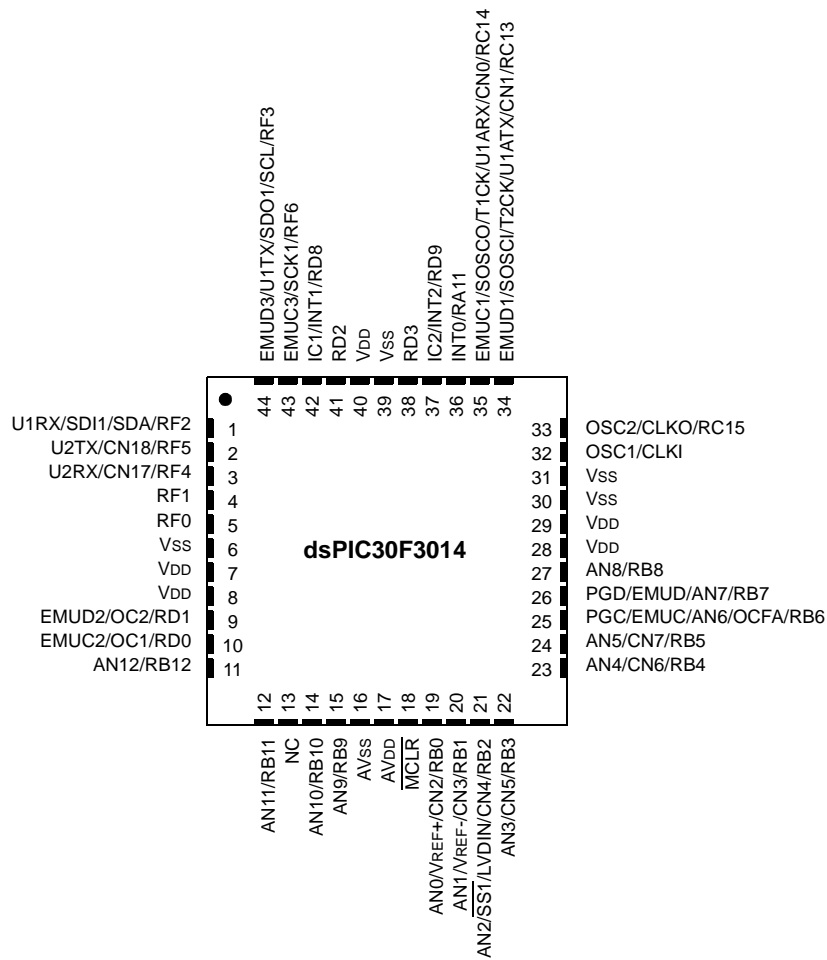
EMUD3/U1TX/SDO1/SCL/RF3
EMUC3/SCK1/RF6
IC1/INT1/RD8
RD2
VDD
VSS
RD3
IC2/INT2/RD9
INT0/RA11
EMUC1/SOSCO/T1CK/U1ARX/CN0/RC14
EMUD1/SOSCI/T2CK/U1ATX/CN1/RC13

44 43 42 41 40 39 38 37 36 35 34

U1RX/SDI1/SDA/RF2 1
U2TX/CN18/RF5 2
U2RX/CN17/RF4 3
RF1 4
RF0 5
VSS 6
VDD 7
VDD 8
EMUD2/OC2/RD1 9
EMUC2/OC1/RD0 10
AN12/RB12 11

dsPIC30F3014

33 OSC2/CLKO/RC15
32 OSC1/CLKI
31 VSS
30 VSS
29 VDD
28 VDD
27 AN8/RB8
26 PGD/EMUD/AN7/RB7
25 PGC/EMUC/AN6/OCFA/RB6
24 AN5/CN7/RB5
23 AN4/CN6/RB4

12 13 14 15 16 17 18 19 20 21 22

AN11/RB11
NC
AN10/RB10
AN9/RB9
AVSS
AVDD
$\overline{MCLR}$
AN0/VREF+/CN2/RB0
AN1/VREF-/CN3/RB1
AN2/$\overline{SS1}$/LVDIN/CN4/RB2
AN3/CN5/RB3